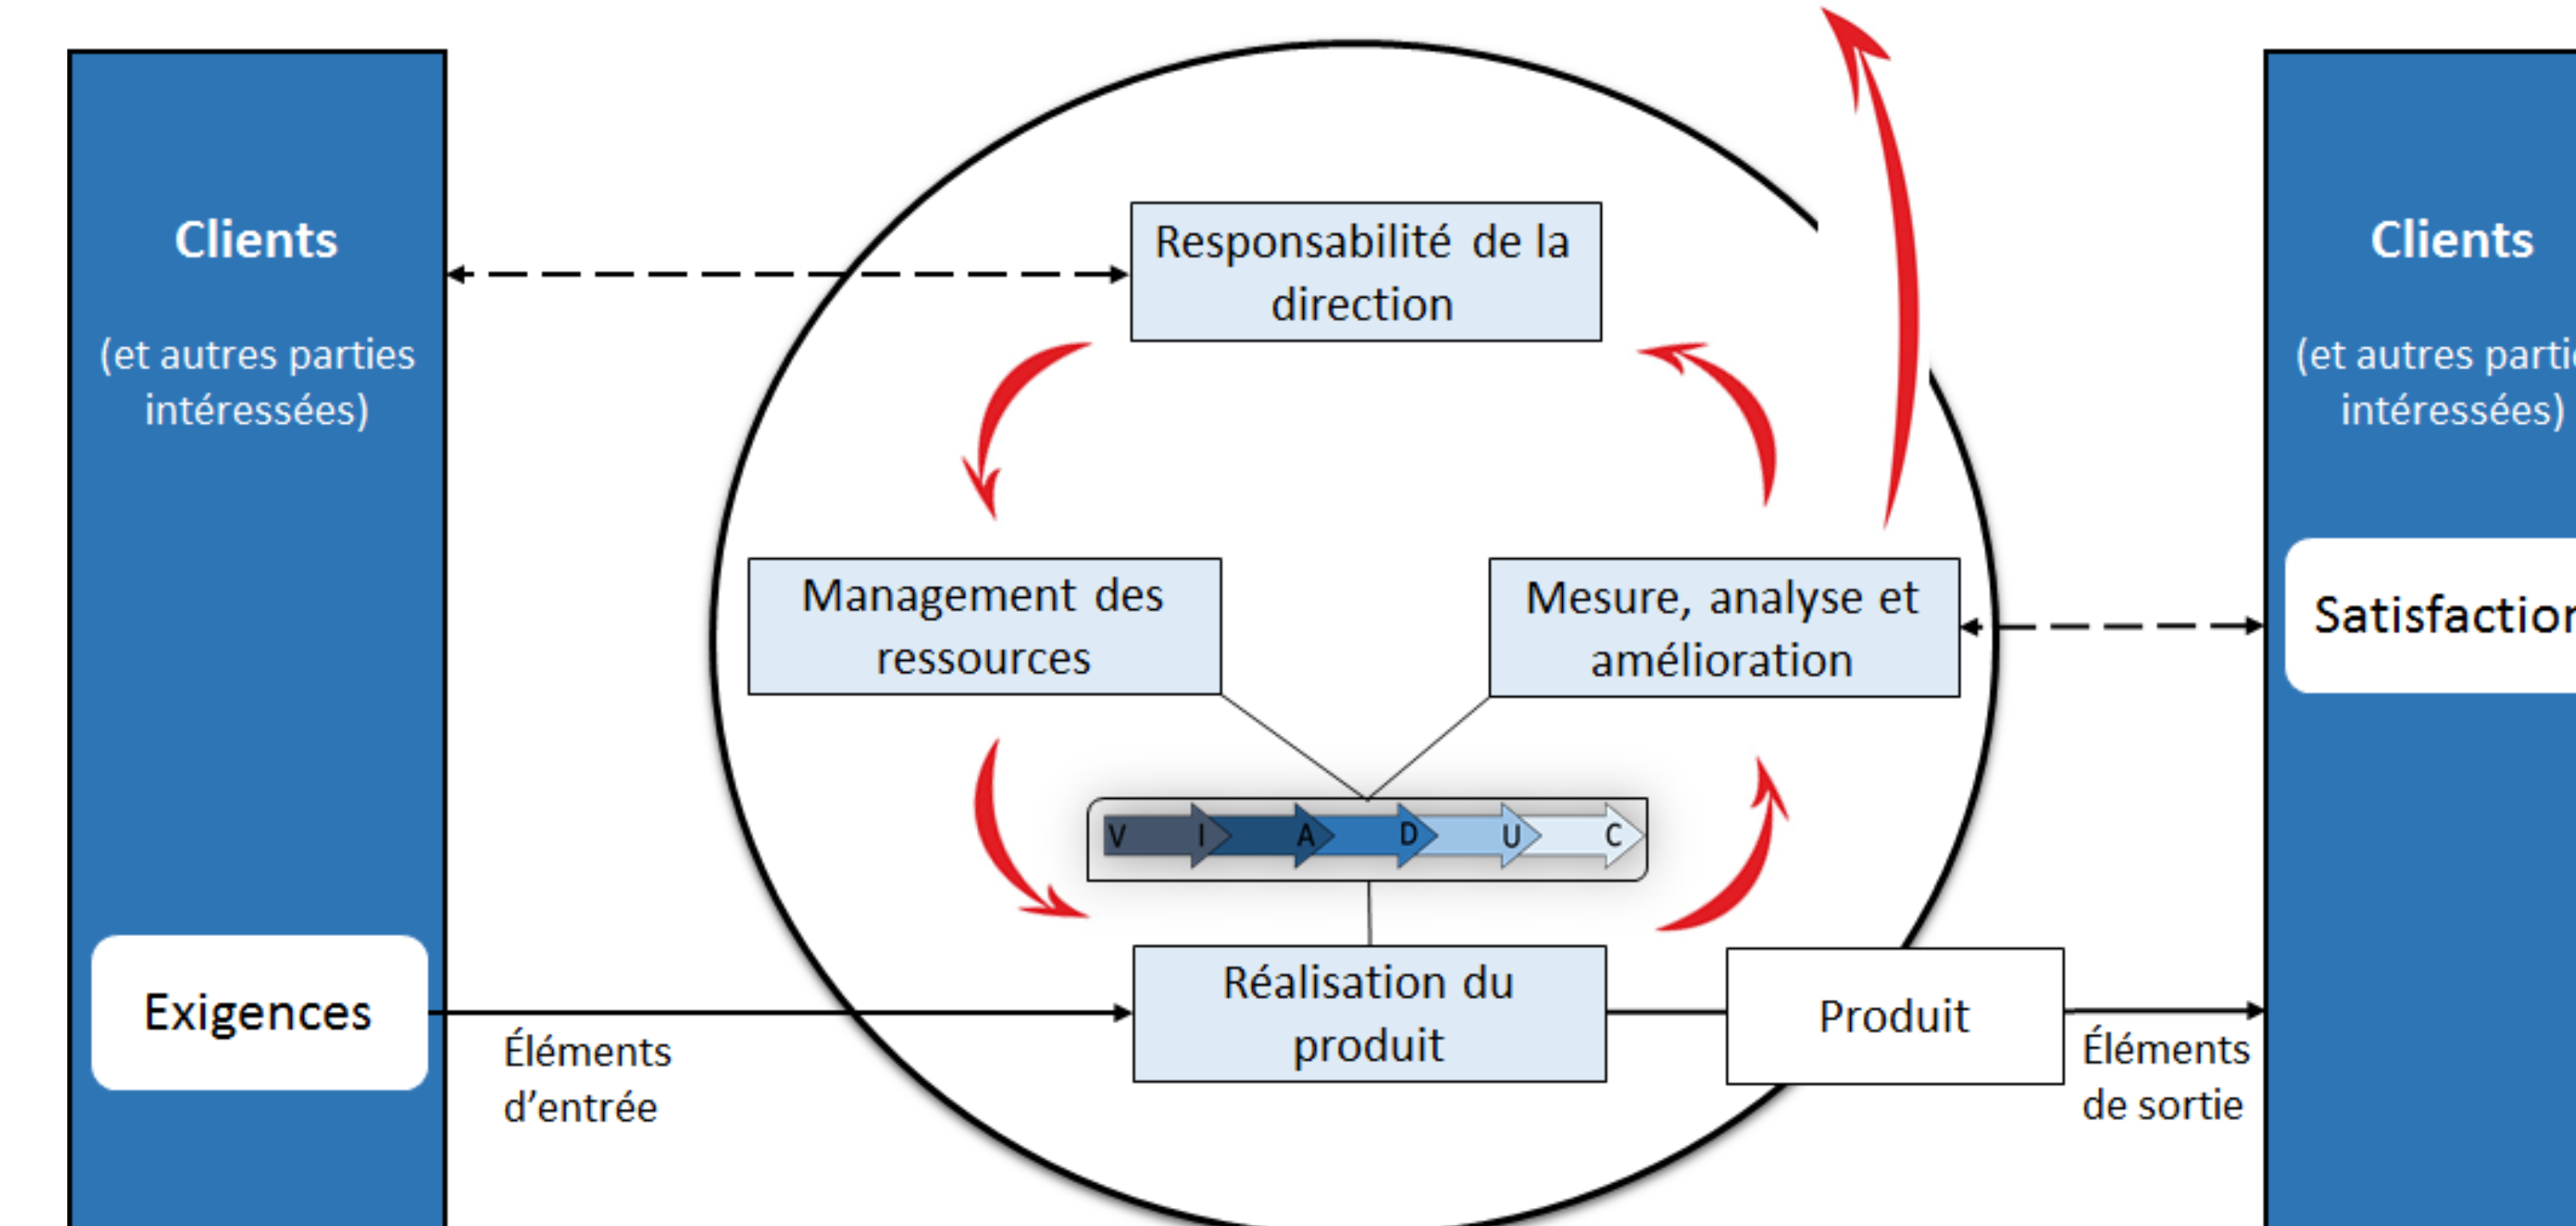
Clients

(et autres parties intéressées)

Exigences

Éléments d'entrée

Responsabilité de la direction

Management des ressources

Mesure, analyse et amélioration

V I A D U C

Réalisation du produit

Produit

Éléments de sortie

Clients

(et autres parti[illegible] intéressées)

Satisfactio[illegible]